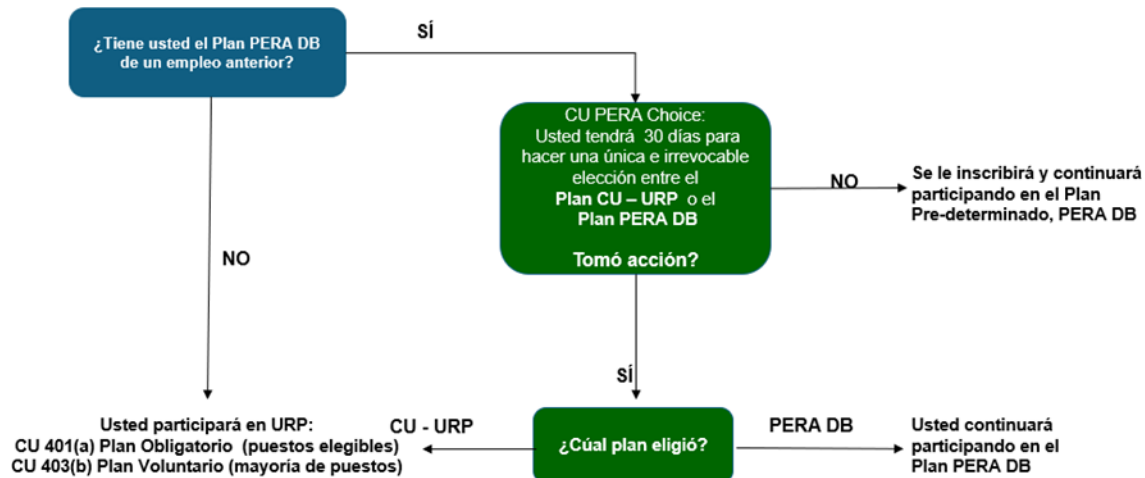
¿Tiene usted el Plan PERA DB de un empleo anterior?

SÍ

CU PERA Choice: Usted tendrá 30 días para hacer una única e irrevocable elección entre el **Plan CU – URP** o el **Plan PERA DB**

**Tomó acción?**

NO

Se le inscribirá y continuará participando en el Plan Pre-determinado, PERA DB

NO

SÍ

Usted participará en URP:
CU 401(a) Plan Obligatorio (puestos elegibles)
CU 403(b) Plan Voluntario (mayoría de puestos)

CU - URP

¿Cúal plan eligió?

PERA DB

Usted continuará participando en el Plan PERA DB